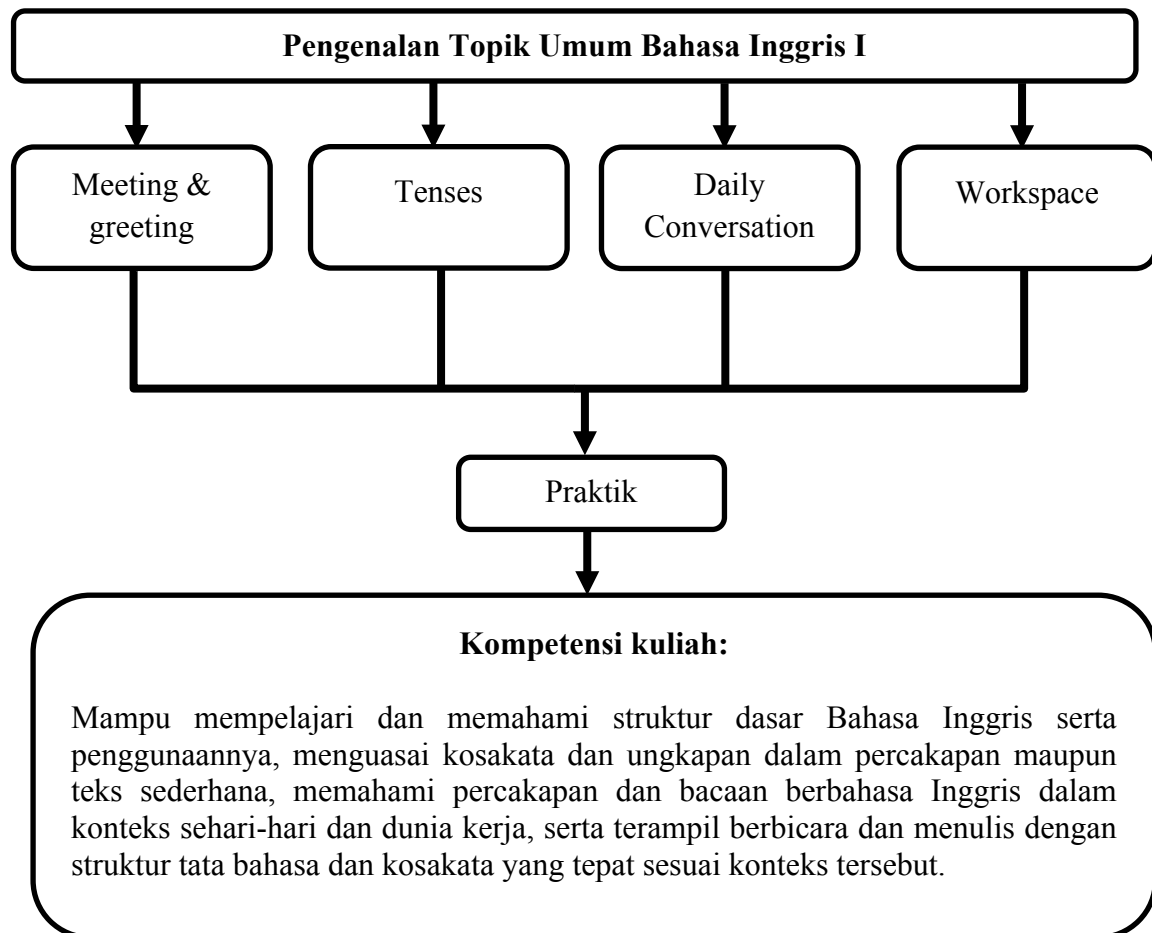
Pengenalan Topik Umum Bahasa Inggris I

Meeting & greeting

Tenses

Daily Conversation

Workspace

Praktik

Kompetensi kuliah:

Mampu mempelajari dan memahami struktur dasar Bahasa Inggris serta penggunaannya, menguasai kosakata dan ungkapan dalam percakapan maupun teks sederhana, memahami percakapan dan bacaan berbahasa Inggris dalam konteks sehari-hari dan dunia kerja, serta terampil berbicara dan menulis dengan struktur tata bahasa dan kosakata yang tepat sesuai konteks tersebut.